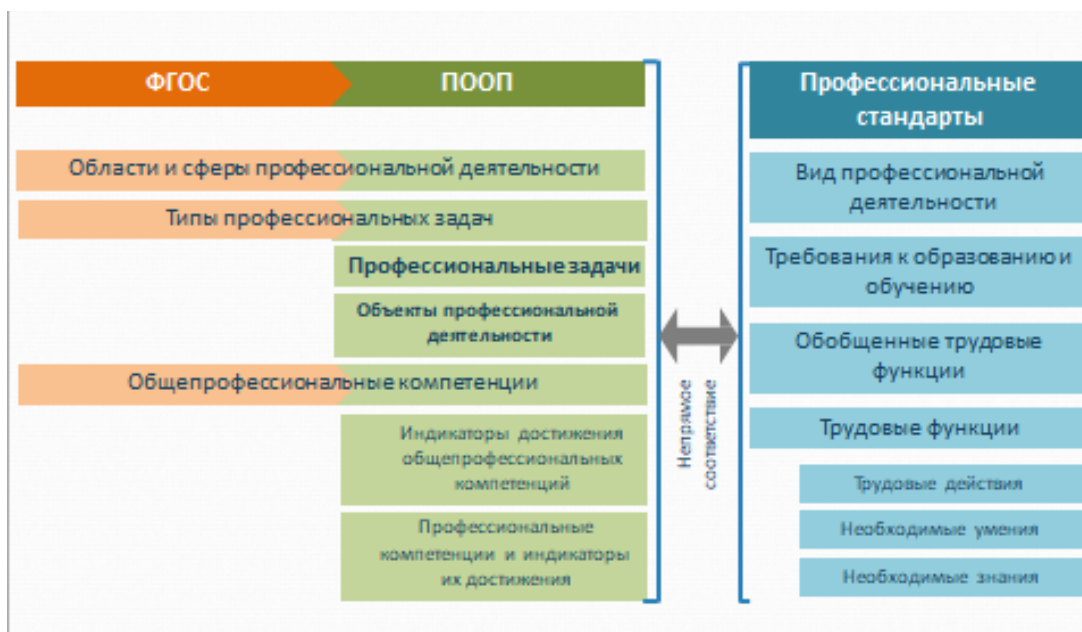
ФГОС

ПООП

Области и сферы профессиональной деятельности

Типы профессиональных задач

Профессиональные задачи

Объекты профессиональной деятельности

Общепрофессиональные компетенции

Индикаторы достижения общепрофессиональных компетенций

Профессиональные компетенции и индикаторы их достижения

Непрямое соответствие

Профессиональные стандарты

Вид профессиональной деятельности

Требования к образованию и обучению

Обобщенные трудовые функции

Трудовые функции

Трудовые действия

Необходимые умения

Необходимые знания